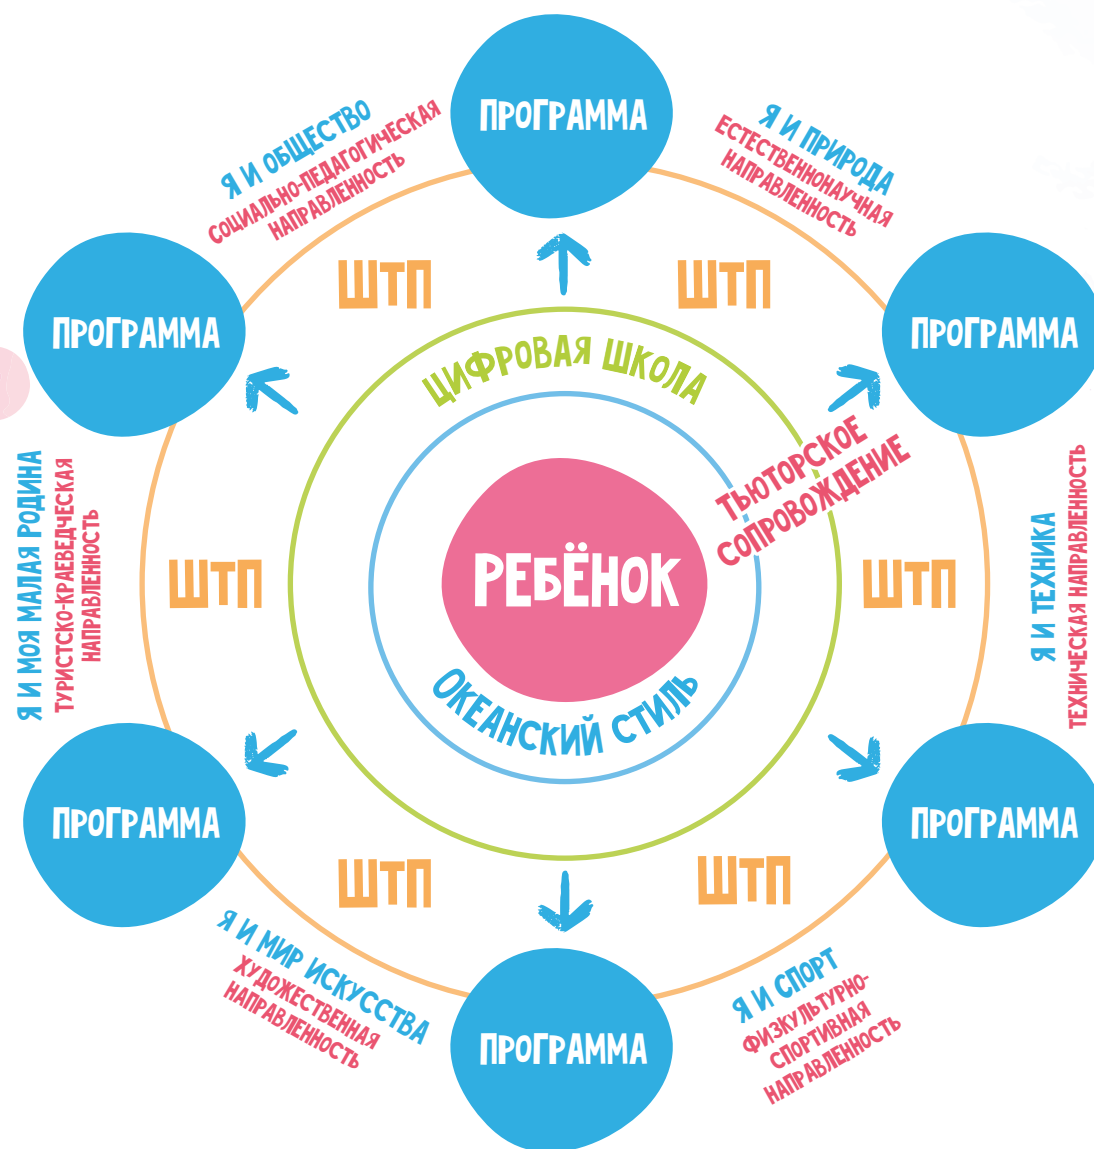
ПРОГРАММА

Я И ПРИРОДА
ЕСТЕСТВЕННОНАУЧНАЯ НАПРАВЛЕННОСТЬ

ПРОГРАММА

Я И ТЕХНИКА
ТЕХНИЧЕСКАЯ НАПРАВЛЕННОСТЬ

ПРОГРАММА

Я И СПОРТ
ФИЗКУЛЬТУРНО-СПОРТИВНАЯ НАПРАВЛЕННОСТЬ

ПРОГРАММА

Я И МИР ИСКУССТВА
ХУДОЖЕСТВЕННАЯ НАПРАВЛЕННОСТЬ

ПРОГРАММА

Я И МОЯ МАЛАЯ РОДИНА
ТУРИСТСКО-КРАЕВЕДЧЕСКАЯ НАПРАВЛЕННОСТЬ

ПРОГРАММА

Я И ОБЩЕСТВО
СОЦИАЛЬНО-ПЕДАГОГИЧЕСКАЯ НАПРАВЛЕННОСТЬ

ШТП
ШТП
ШТП
ШТП
ШТП
ШТП

ЦИФРОВАЯ ШКОЛА
ТЬЮТОРСКОЕ СОПРОВОЖДЕНИЕ
РЕБЁНОК
ОКЕАНСКИЙ СТИЛЬ